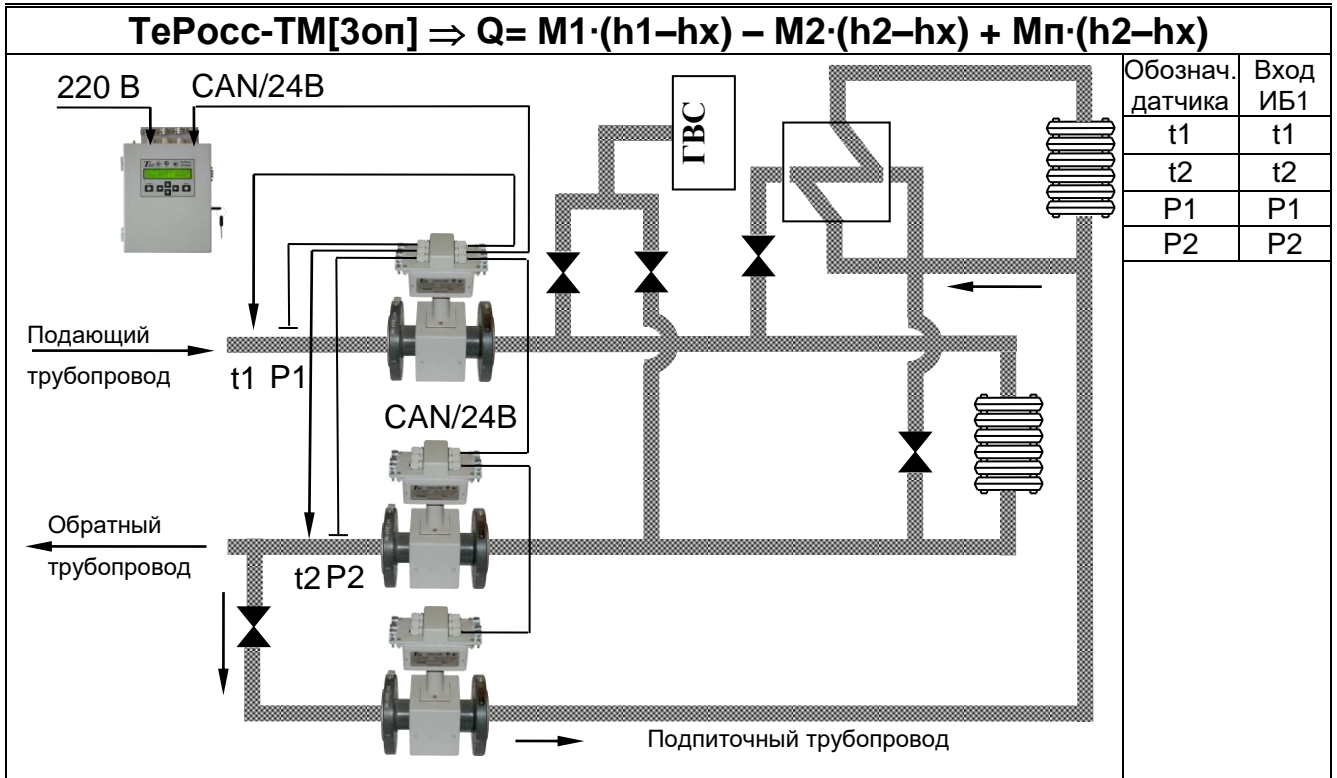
ТеРосс-ТМ[3оп] $\Rightarrow$ Q= M1·(h1–hx) – M2·(h2–hx) + Mп·(h2–hx)

220 В CAN/24В

ГВС

| Обознач. датчика | Вход ИБ1 |
|---|---|
| t1 | t1 |
| t2 | t2 |
| P1 | P1 |
| P2 | P2 |

Подающий трубопровод

t1 P1

CAN/24В

Обратный трубопровод

t2 P2

Подпиточный трубопровод